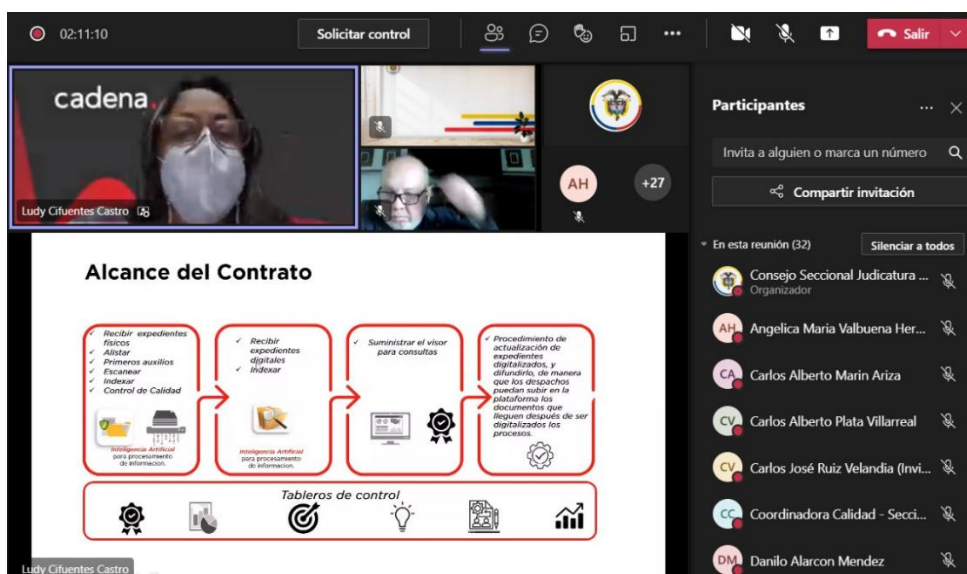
02:11:10

Solicitar control

Salir

cadena

Ludy Cifuentes Castro

AH

+27

Participantes

Invita a alguien o marca un número

Compartir invitación

En esta reunión (32)

Silenciar a todos

Consejo Seccional Judicatura ...
Organizador

AH Angelica Maria Valbuena Her...

CA Carlos Alberto Marin Ariza

CV Carlos Alberto Plata Villarreal

CV Carlos José Ruiz Velandia (Invi...

CC Coordinadora Calidad - Secci...

DM Danilo Alarcon Mendez

Alcance del Contrato

✓ Recibir expedientes físicos
✓ Alistar
✓ Primeros auxilios
✓ Escanear
✓ Indexar
✓ Control de Calidad

Inteligencia Artificial para procesamiento de información.

✓ Recibir expedientes digitales
✓ Indexar

Inteligencia Artificial para procesamiento de información.

✓ Suministrar el visor para consultas

✓ Procedimiento de actualización de expedientes digitalizados, y difundirlo, de manera que los despachos puedan subir en la plataforma los documentos que lleguen después de ser digitalizados los procesos.

Tableros de control

Ludy Cifuentes Castro